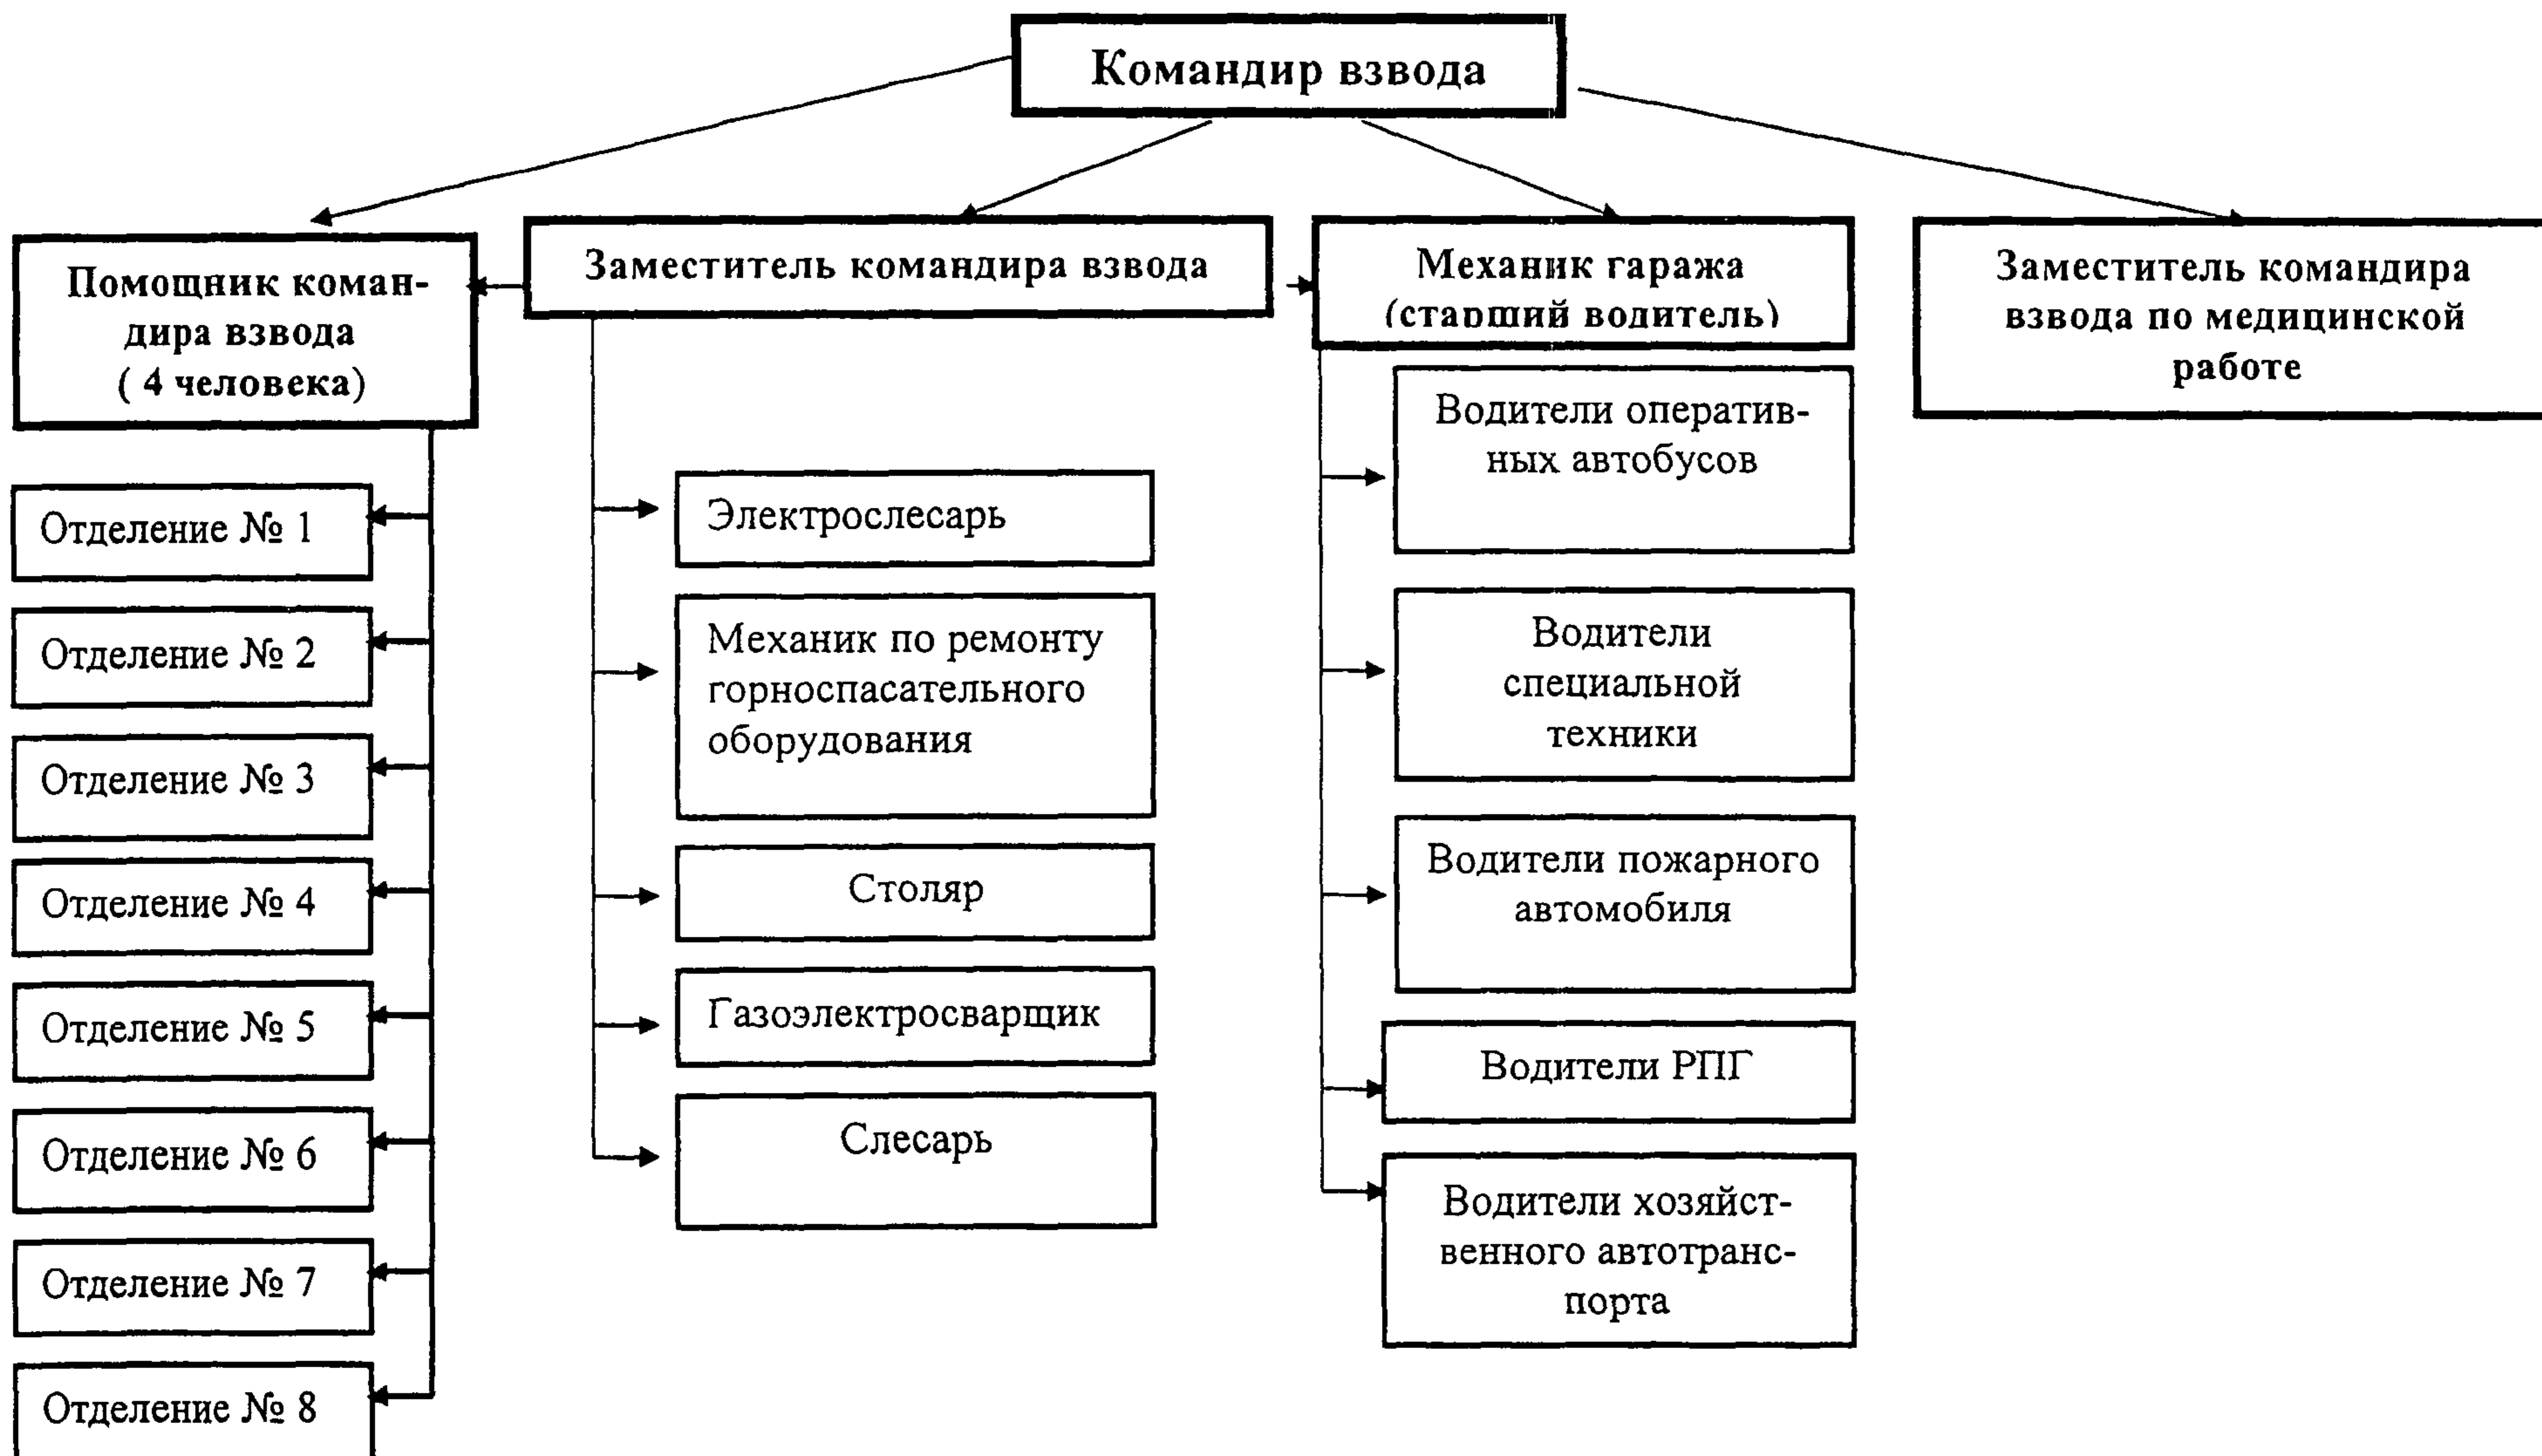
Командир взвода

Помощник командира взвода ( 4 человека)

Заместитель командира взвода

Механик гаража (старший водитель)

Заместитель командира взвода по медицинской работе

Отделение № 1

Отделение № 2

Отделение № 3

Отделение № 4

Отделение № 5

Отделение № 6

Отделение № 7

Отделение № 8

Электрослесарь

Механик по ремонту горноспасательного оборудования

Столяр

Газоэлектросварщик

Слесарь

Водители оперативных автобусов

Водители специальной техники

Водители пожарного автомобиля

Водители РПГ

Водители хозяйственного автотранспорта